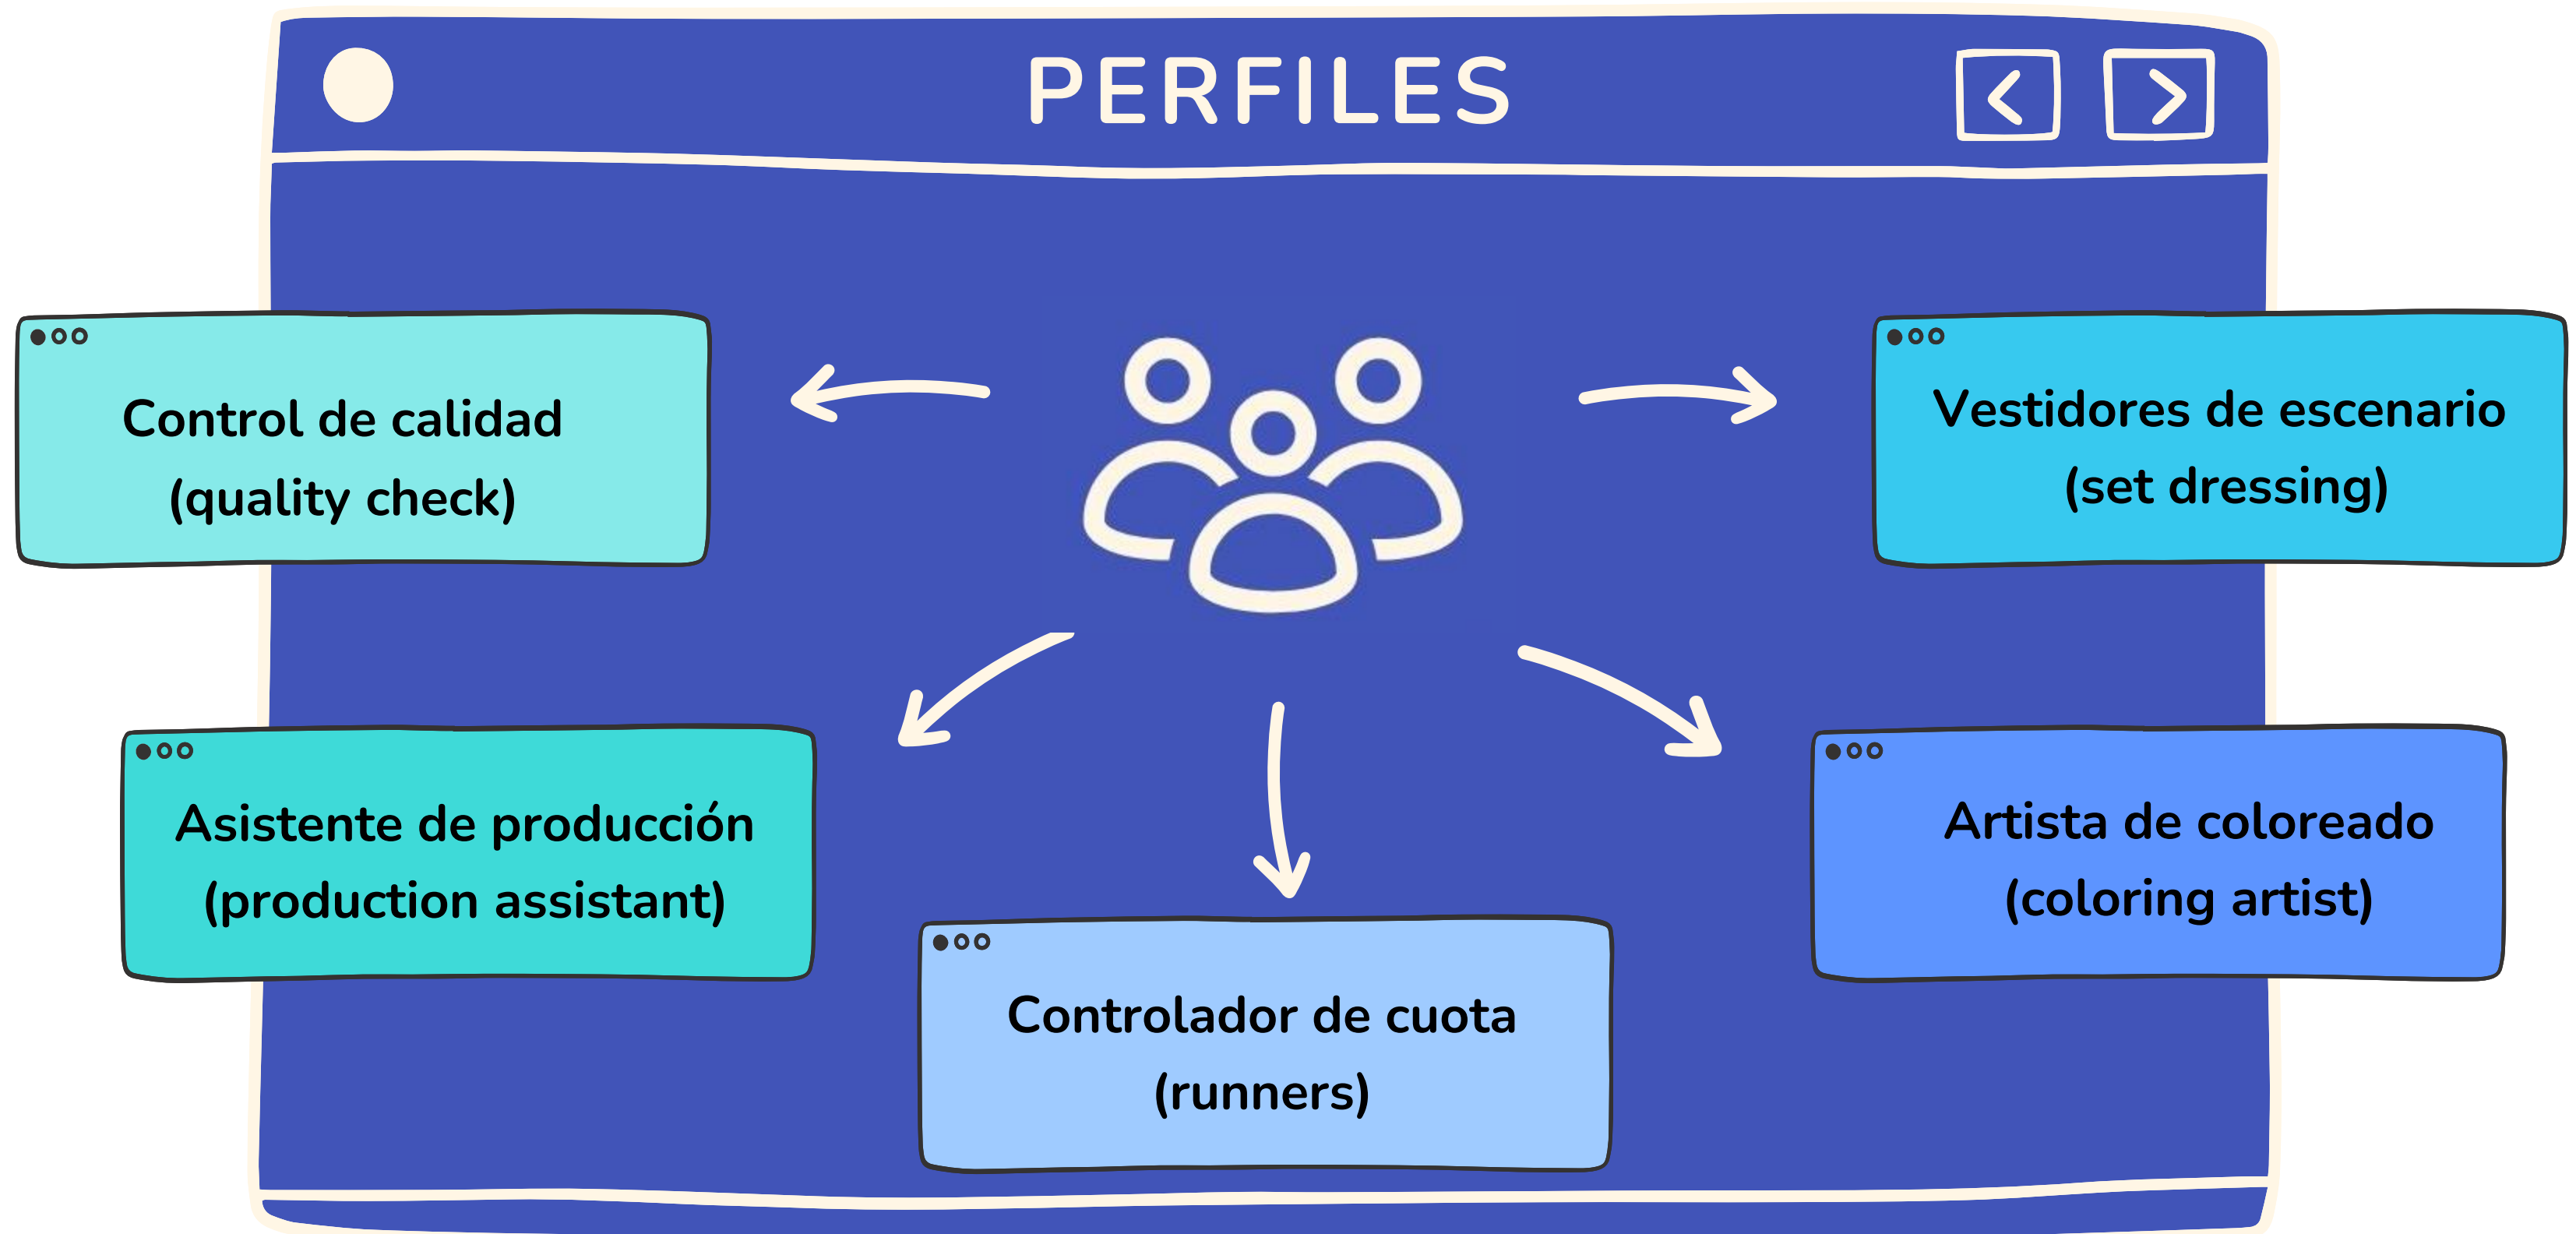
PERFILES

Control de calidad (quality check)

Vestidores de escenario (set dressing)

Asistente de producción (production assistant)

Artista de coloreado (coloring artist)

Controlador de cuota (runners)